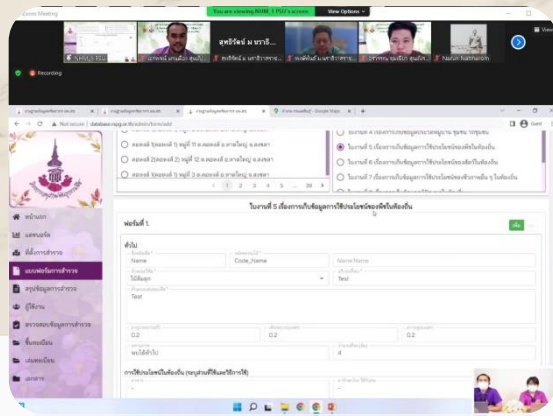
Zoom Meeting
You are viewing NHRC_1 PSU's screen
View Options
Recording
สุทธิรัตน์ ม นราธิ...
Nafam Nathakorn
Not secure
ใบงานที่ 5 เรื่องการเก็บข้อมูลการใช้ประโยชน์ของพืชในท้องถิ่น
ฟอร์มที่ 1
ทั่วไป
Name
Code_Name
Name Name
ไม่มีข้อมูล
Test
Test
0.2
0.2
0.2
4
หน้าแรก
แผนงาน
แบบฟอร์มการสำรวจ
สรุปข้อมูลการสำรวจ
ผู้ใช้งาน
1
2
3
4
5
10